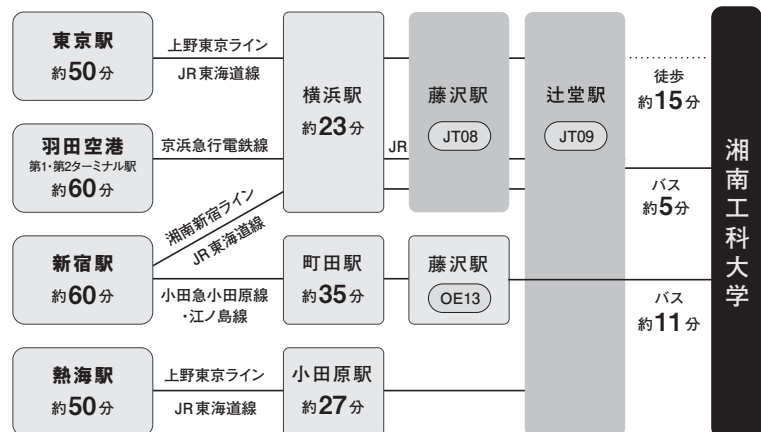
東京駅
約50分

上野東京ライン
JR東海道線

羽田空港
第1・第2ターミナル駅
約60分

京浜急行電鉄線

湘南新宿ライン
JR東海道線

新宿駅
約60分

小田急小田原線
・江ノ島線

熱海駅
約50分

上野東京ライン
JR東海道線

横浜駅
約23分

JR

町田駅
約35分

小田原駅
約27分

藤沢駅
JT08

藤沢駅
OE13

辻堂駅
JT09

徒歩
約15分

バス
約5分

バス
約11分

湘南工科大学